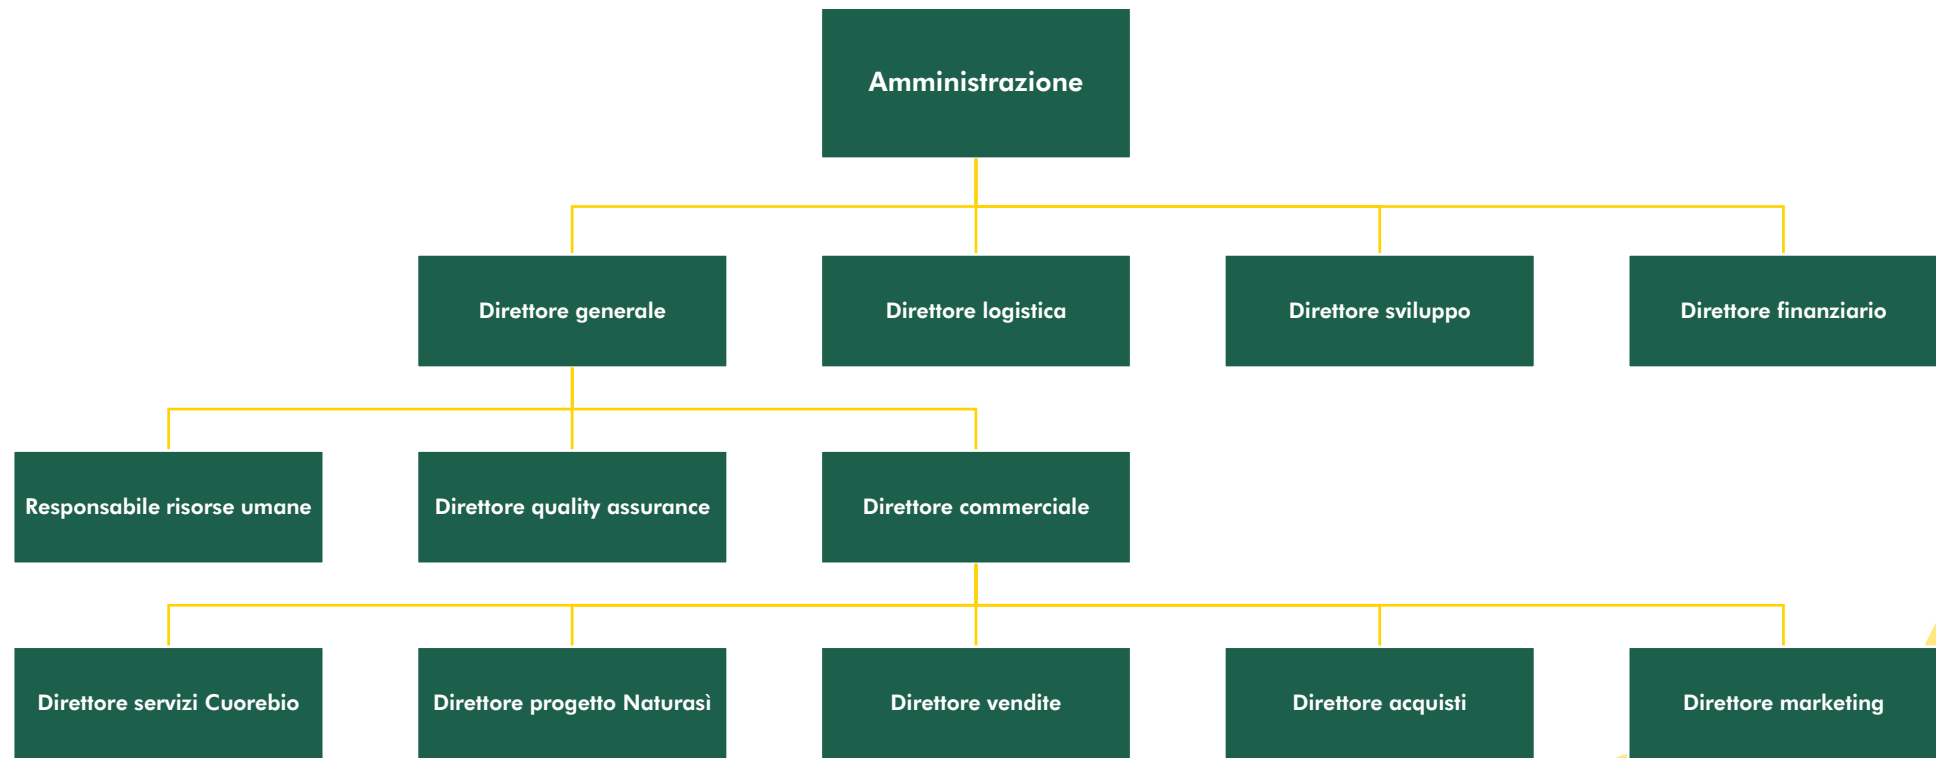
Amministrazione

Direttore generale

Direttore logistica

Direttore sviluppo

Direttore finanziario

Responsabile risorse umane

Direttore quality assurance

Direttore commerciale

Direttore servizi Cuorebio

Direttore progetto Naturasì

Direttore vendite

Direttore acquisti

Direttore marketing